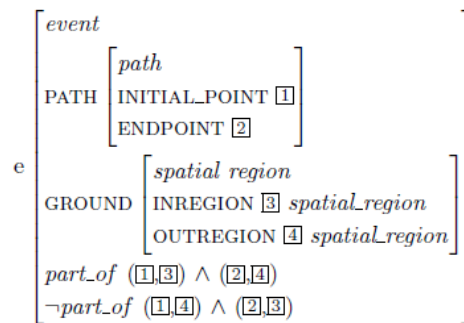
e $\begin{bmatrix} \textit{event} \\ \text{PATH} \begin{bmatrix} \textit{path} \\ \text{INITIAL\_POINT } \boxed{1} \\ \text{ENDPOINT } \boxed{2} \end{bmatrix} \\ \text{GROUND} \begin{bmatrix} \textit{spatial region} \\ \text{INREGION } \boxed{3} \textit{ spatial\_region} \\ \text{OUTREGION } \boxed{4} \textit{ spatial\_region} \end{bmatrix} \\ \textit{part\_of } (\boxed{1},\boxed{3}) \wedge (\boxed{2},\boxed{4}) \\ \neg\textit{part\_of } (\boxed{1},\boxed{4}) \wedge (\boxed{2},\boxed{3}) \end{bmatrix}$